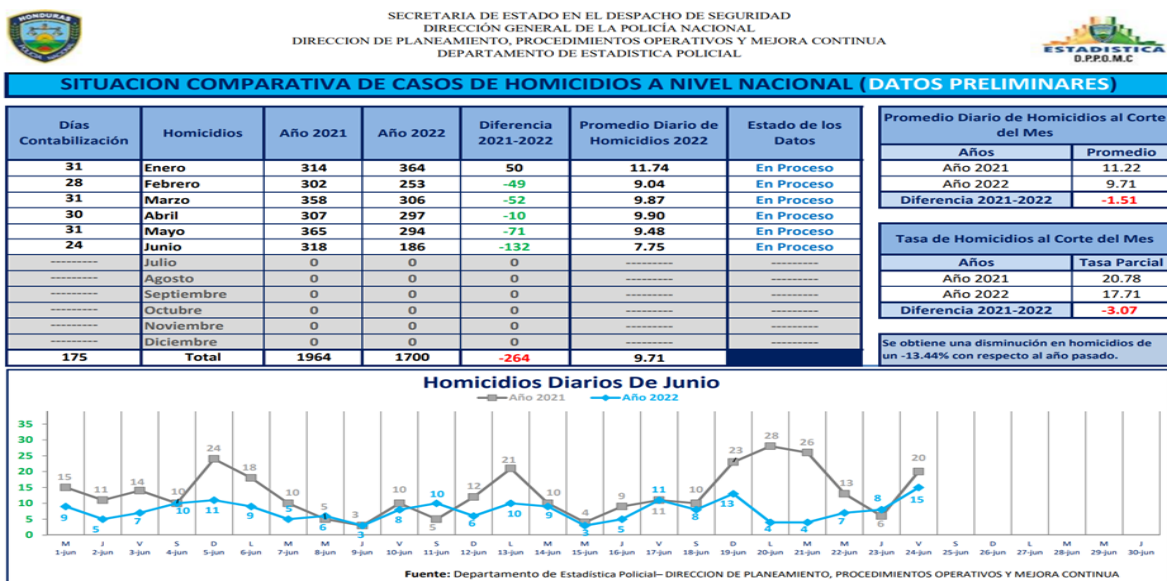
SECRETARIA DE ESTADO EN EL DESPACHO DE SEGURIDAD
DIRECCIÓN GENERAL DE LA POLICÍA NACIONAL
DIRECCION DE PLANEAMIENTO, PROCEDIMIENTOS OPERATIVOS Y MEJORA CONTINUA
DEPARTAMENTO DE ESTADISTICA POLICIAL

ESTADISTICA
D.P.P.O.M.C

SITUACION COMPARATIVA DE CASOS DE HOMICIDIOS A NIVEL NACIONAL (DATOS PRELIMINARES)

| Días Contabilización | Homicidios | Año 2021 | Año 2022 | Diferencia 2021-2022 | Promedio Diario de Homicidios 2022 | Estado de los Datos |
|---|---|---|---|---|---|---|
| 31 | Enero | 314 | 364 | 50 | 11.74 | En Proceso |
| 28 | Febrero | 302 | 253 | -49 | 9.04 | En Proceso |
| 31 | Marzo | 358 | 306 | -52 | 9.87 | En Proceso |
| 30 | Abril | 307 | 297 | -10 | 9.90 | En Proceso |
| 31 | Mayo | 365 | 294 | -71 | 9.48 | En Proceso |
| 24 | Junio | 318 | 186 | -132 | 7.75 | En Proceso |
| --------- | Julio | 0 | 0 | 0 | --------- | --------- |
| --------- | Agosto | 0 | 0 | 0 | --------- | --------- |
| --------- | Septiembre | 0 | 0 | 0 | --------- | --------- |
| --------- | Octubre | 0 | 0 | 0 | --------- | --------- |
| --------- | Noviembre | 0 | 0 | 0 | --------- | --------- |
| --------- | Diciembre | 0 | 0 | 0 | --------- | --------- |
| 175 | Total | 1964 | 1700 | -264 | 9.71 | |

Promedio Diario de Homicidios al Corte del Mes

| Años | Promedio |
|---|---|
| Año 2021 | 11.22 |
| Año 2022 | 9.71 |
| Diferencia 2021-2022 | -1.51 |

Tasa de Homicidios al Corte del Mes

| Años | Tasa Parcial |
|---|---|
| Año 2021 | 20.78 |
| Año 2022 | 17.71 |
| Diferencia 2021-2022 | -3.07 |

Se obtiene una disminución en homicidios de un -13.44% con respecto al año pasado.

Homicidios Diarios De Junio
Año 2021   Año 2022

35 30 25 20 15 10 5 0

2021: 15 11 14 10 24 18 10 5 3 10 5 12 21 10 4 9 11 10 23 28 26 13 6 20
2022: 9 5 7 10 11 9 5 6 3 8 10 6 10 9 3 5 11 8 13 4 4 7 8 15

M 1-jun, J 2-jun, V 3-jun, S 4-jun, D 5-jun, L 6-jun, M 7-jun, M 8-jun, J 9-jun, V 10-jun, S 11-jun, D 12-jun, L 13-jun, M 14-jun, M 15-jun, J 16-jun, V 17-jun, S 18-jun, D 19-jun, L 20-jun, M 21-jun, M 22-jun, J 23-jun, V 24-jun, S 25-jun, D 26-jun, L 27-jun, M 28-jun, M 29-jun, J 30-jun

Fuente: Departamento de Estadística Policial– DIRECCION DE PLANEAMIENTO, PROCEDIMIENTOS OPERATIVOS Y MEJORA CONTINUA